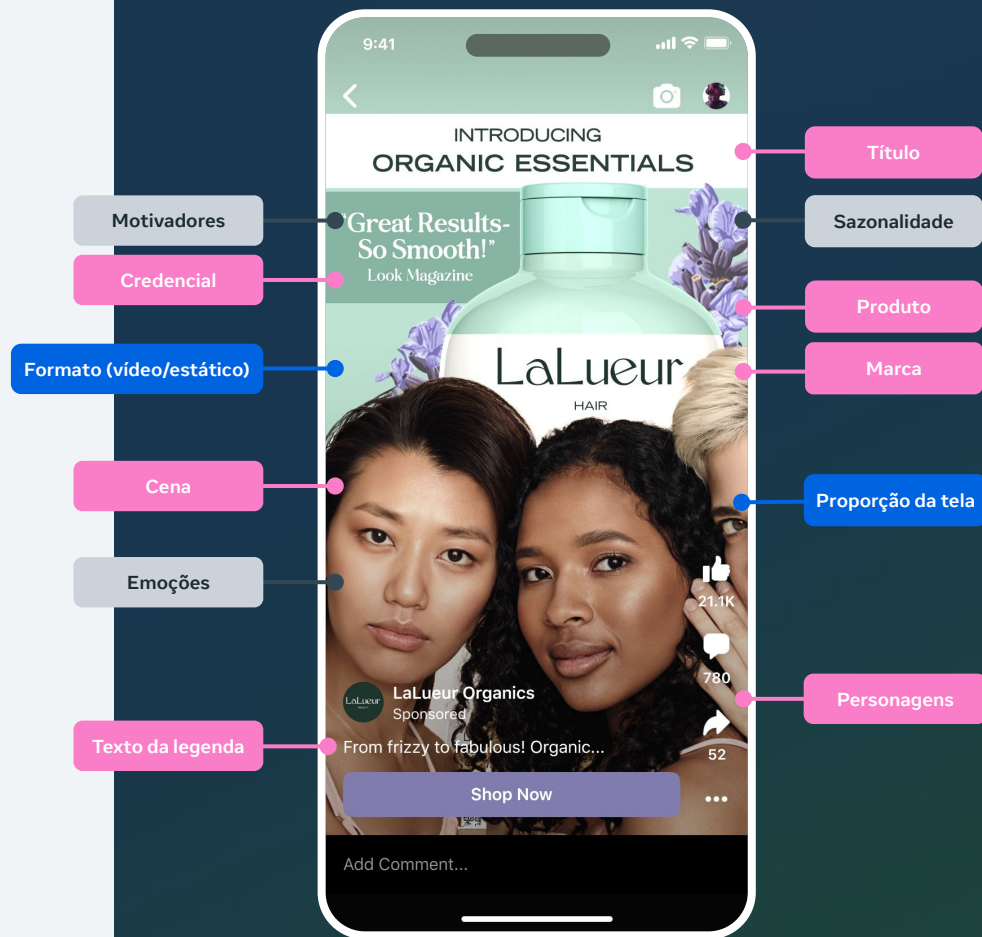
9:41

INTRODUCING
ORGANIC ESSENTIALS

"Great Results-
So Smooth!"
Look Magazine

LaLueur
HAIR

21.1K
780
52

LaLueur Organics
Sponsored
From frizzy to fabulous! Organic...

Shop Now

Add Comment...

Motivadores
Credencial
Formato (vídeo/estático)
Cena
Emoções
Texto da legenda

Título
Sazonalidade
Produto
Marca
Proporção da tela
Personagens